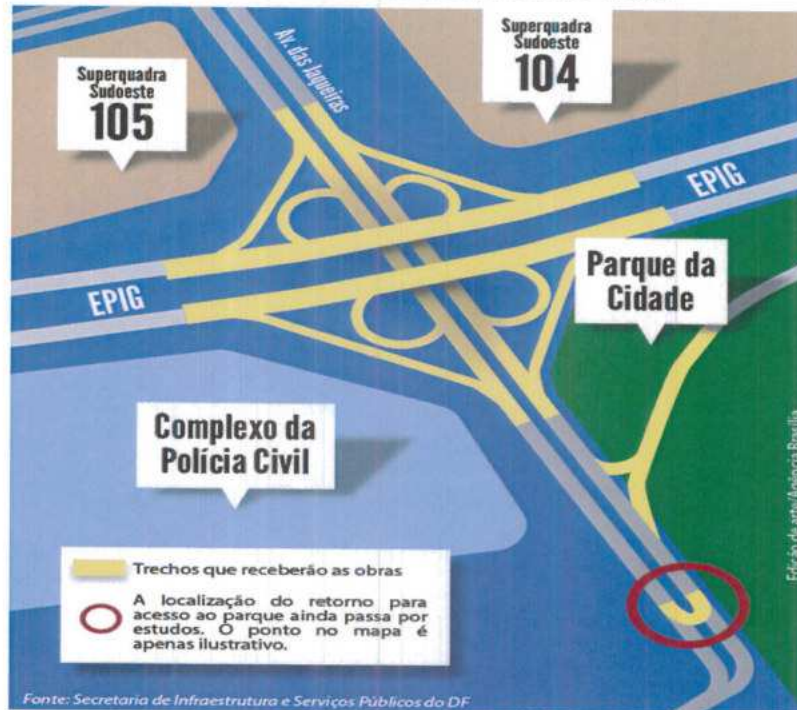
Superquadra Sudoeste
104

Superquadra Sudoeste
105

Av. das Jaqueiras

EPIG

EPIG

Parque da Cidade

Complexo da Polícia Civil

Trechos que receberão as obras

A localização do retorno para acesso ao parque ainda passa por estudos. O ponto no mapa é apenas ilustrativo.

Edição de arte/Agência Brasília

Fonte: Secretaria de Infraestrutura e Serviços Públicos do DF